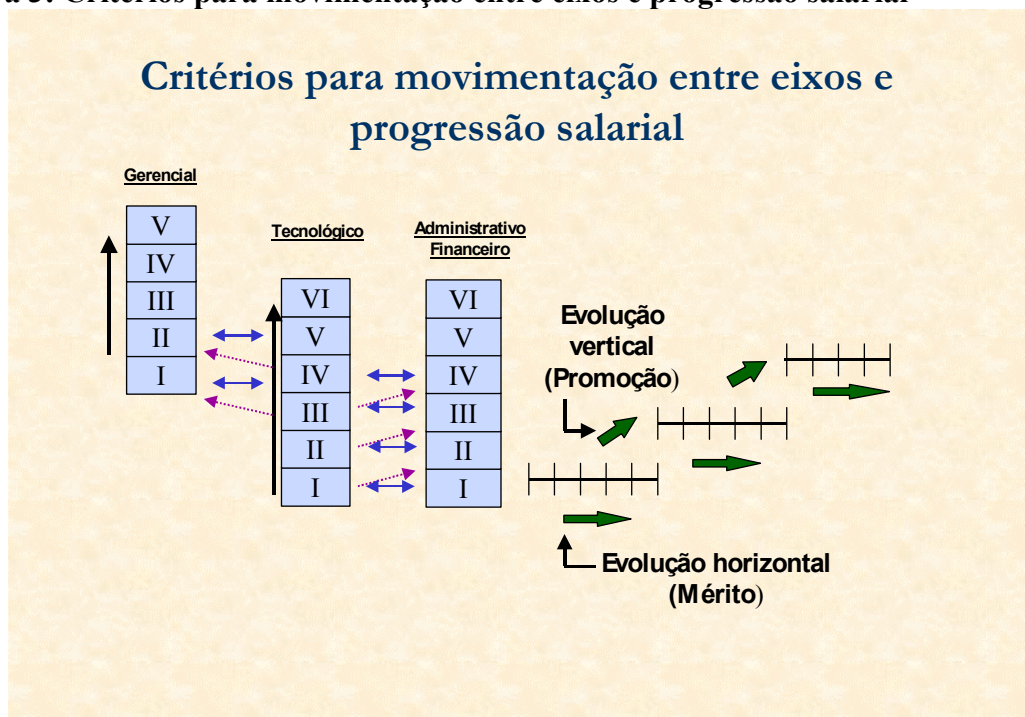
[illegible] 3: Critérios para movimentação entre eixos e progressão salarial

Critérios para movimentação entre eixos e progressão salarial

Gerencial

V
IV
III
II
I

Tecnológico

VI
V
IV
III
II
I

Administrativo Financeiro

VI
V
IV
III
II
I

Evolução vertical (Promoção)

Evolução horizontal (Mérito)